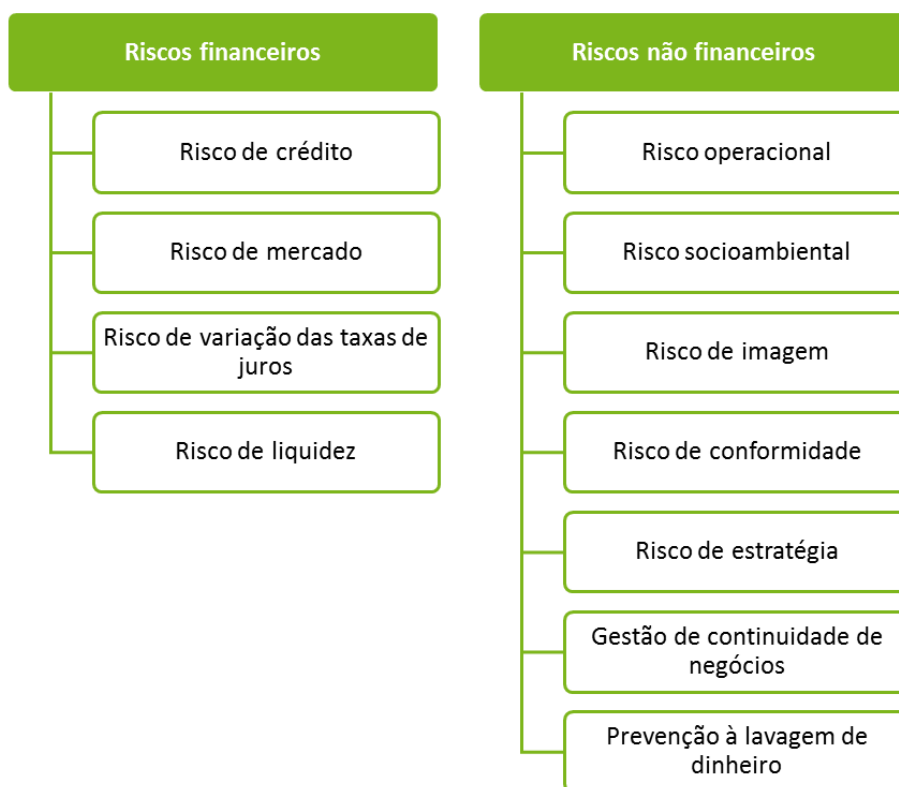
Riscos financeiros

Risco de crédito

Risco de mercado

Risco de variação das taxas de juros

Risco de liquidez

Riscos não financeiros

Risco operacional

Risco socioambiental

Risco de imagem

Risco de conformidade

Risco de estratégia

Gestão de continuidade de negócios

Prevenção à lavagem de dinheiro